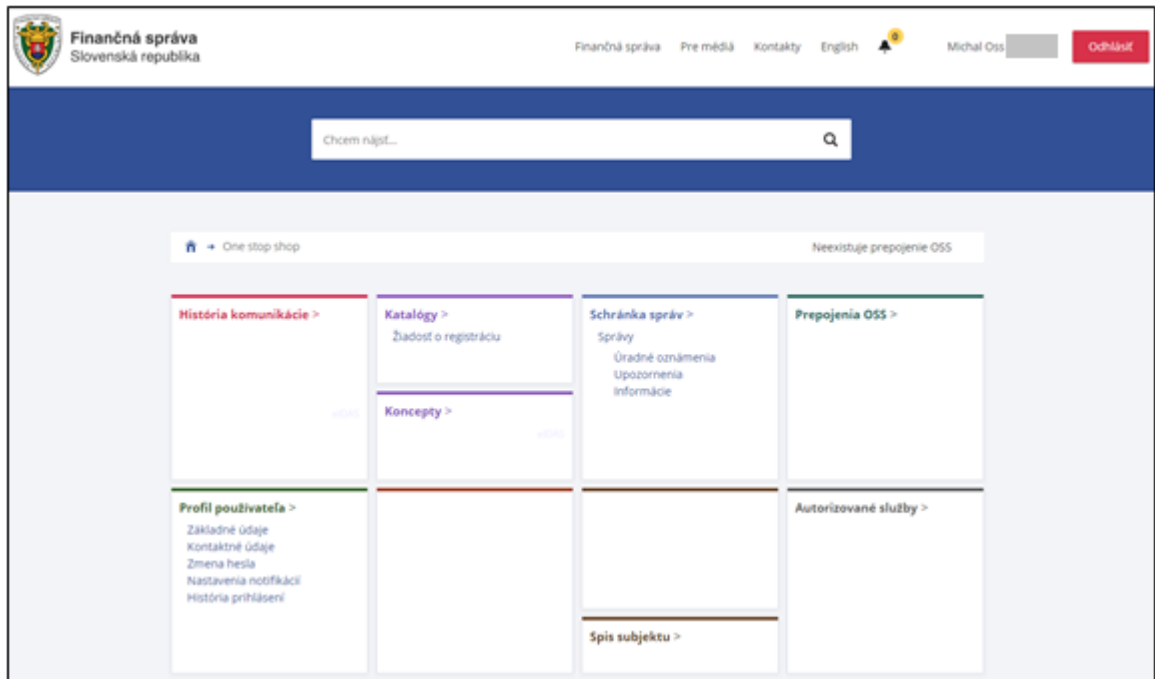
Finančná správa
Slovenská republika

Finančná správa Pre médiá Kontakty English 0 Michal Oss Odhlásiť

Chcem nájsť...

One stop shop

Neexistuje prepojenie OSS

História komunikácie >

Katalógy >
Žiadosť o registráciu

Koncepty >

Schránka správ >
Správy
Úradné oznámenia
Upozornenia
Informácie

Prepojenia OSS >

Profil používateľa >
Základné údaje
Kontaktné údaje
Zmena hesla
Nastavenia notifikácií
História prihlásení

Spis subjektu >

Autorizované služby >